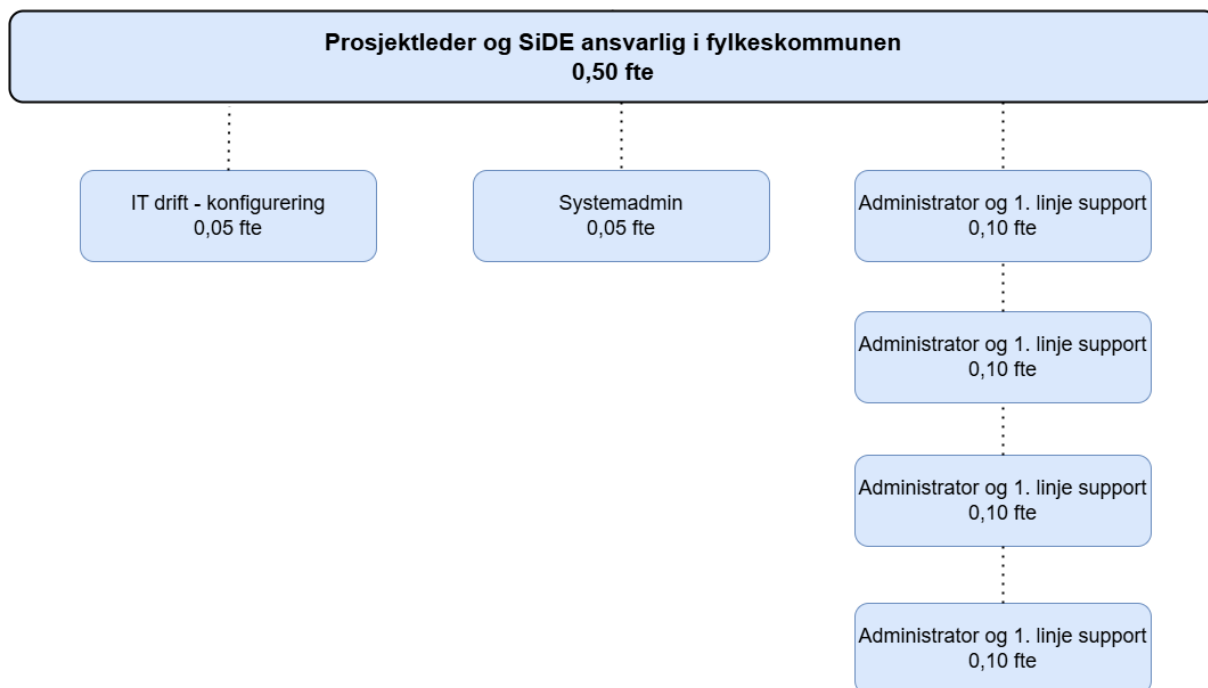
Prosjektleder og SiDE ansvarlig i fylkeskommunen
0,50 fte

IT drift - konfigurering
0,05 fte

Systemadmin
0,05 fte

Administrator og 1. linje support
0,10 fte

Administrator og 1. linje support
0,10 fte

Administrator og 1. linje support
0,10 fte

Administrator og 1. linje support
0,10 fte